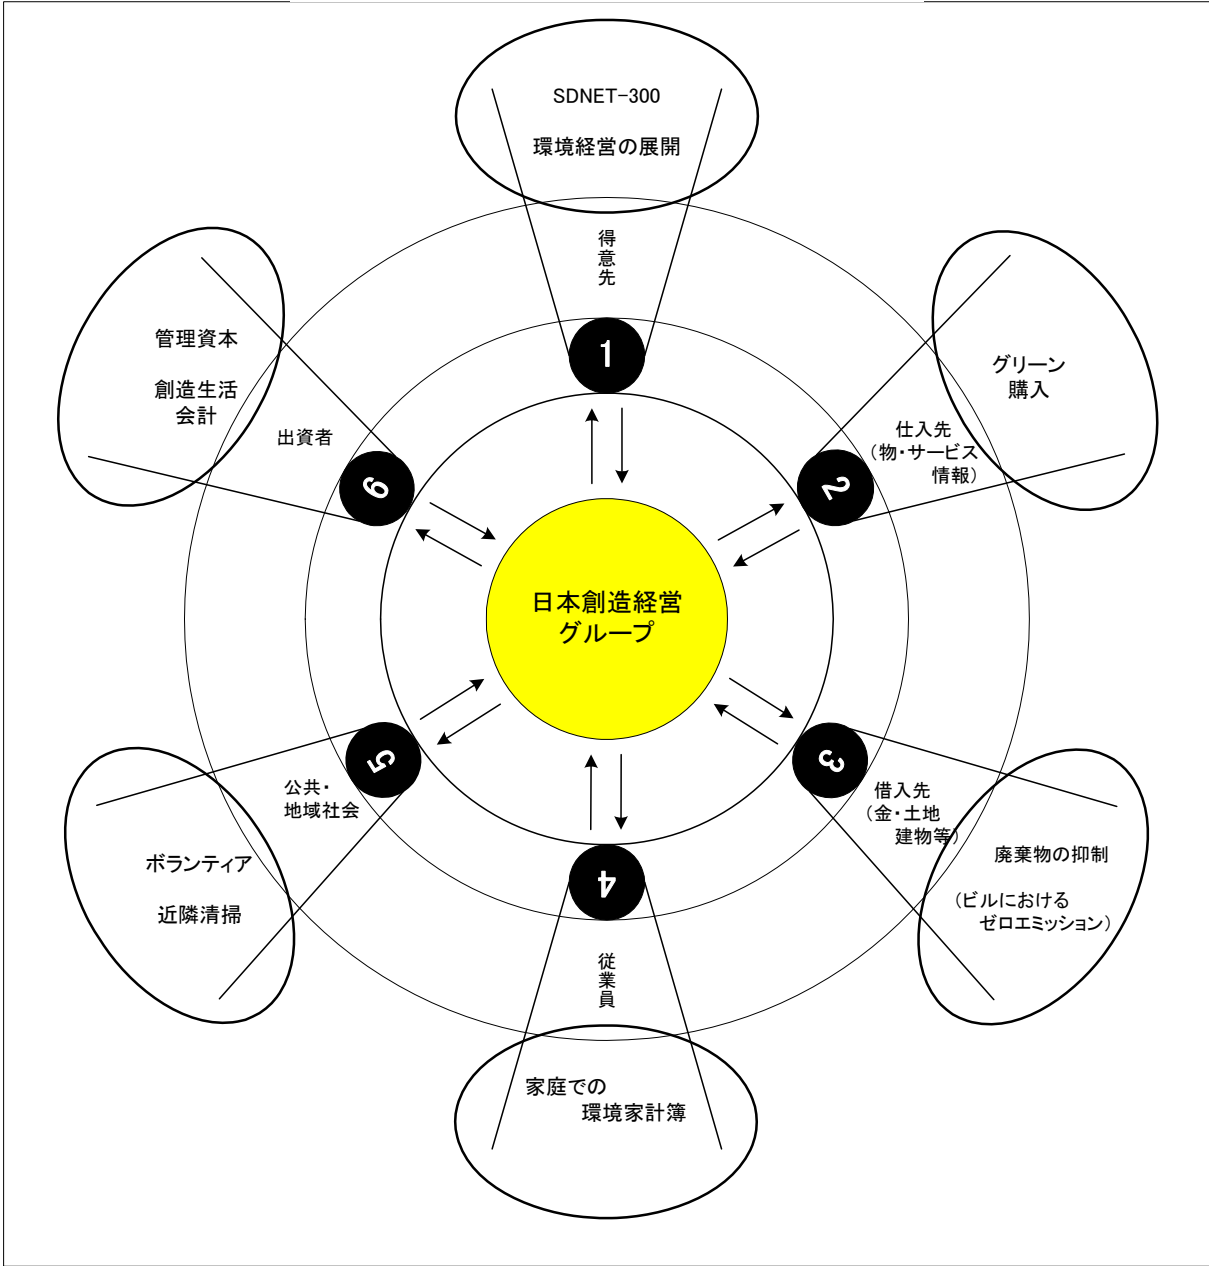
SDNET-300
環境経営の展開

得意先

1

管理資本

創造生活
会計

出資者

6

グリーン
購入

仕入先
（物・サービス
情報）

2

日本創造経営
グループ

5

公共・
地域社会

ボランティア

近隣清掃

3

借入先
（金・土地
建物等）

廃棄物の抑制

（ビルにおける
ゼロエミッション）

4

従業員

家庭での
環境家計簿